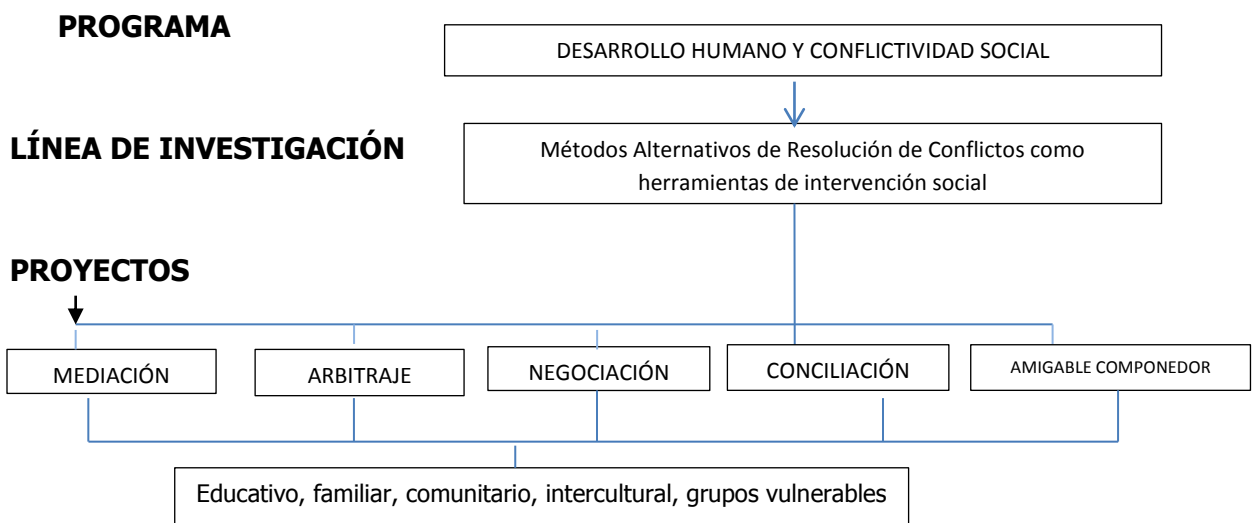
PROGRAMA

DESARROLLO HUMANO Y CONFLICTIVIDAD SOCIAL

LÍNEA DE INVESTIGACIÓN

Métodos Alternativos de Resolución de Conflictos como herramientas de intervención social

PROYECTOS

MEDIACIÓN

ARBITRAJE

NEGOCIACIÓN

CONCILIACIÓN

AMIGABLE COMPONEDOR

Educativo, familiar, comunitario, intercultural, grupos vulnerables